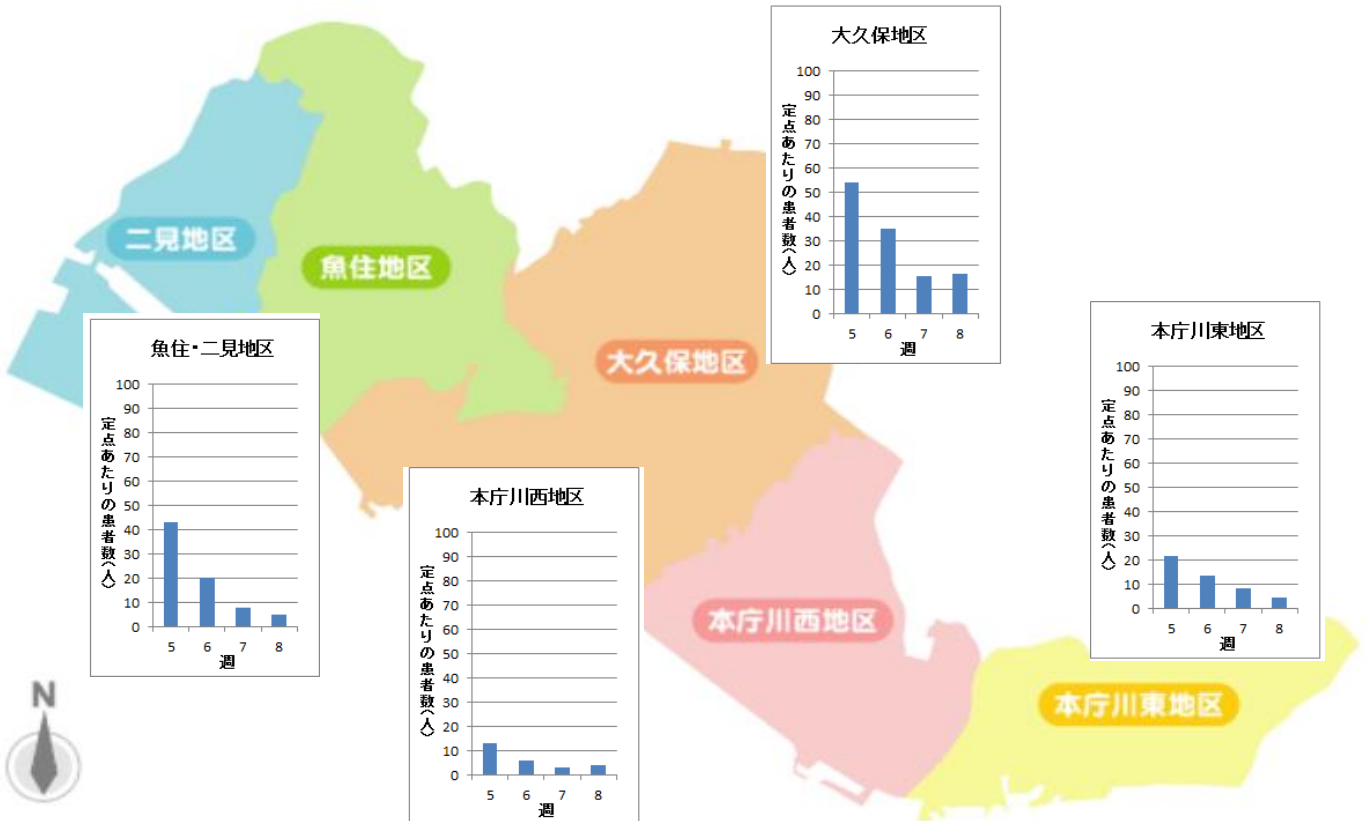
二見地区

魚住地区

大久保地区

本庁川西地区

本庁川東地区

N

大久保地区
100
90
80
70
60
50
40
30
20
10
0
定点あたりの患者数(人)
5 6 7 8
週

本庁川東地区
100
90
80
70
60
50
40
30
20
10
0
定点あたりの患者数(人)
5 6 7 8
週

魚住・二見地区
100
90
80
70
60
50
40
30
20
10
0
定点あたりの患者数(人)
5 6 7 8
週

本庁川西地区
100
90
80
70
60
50
40
30
20
10
0
定点あたりの患者数(人)
5 6 7 8
週